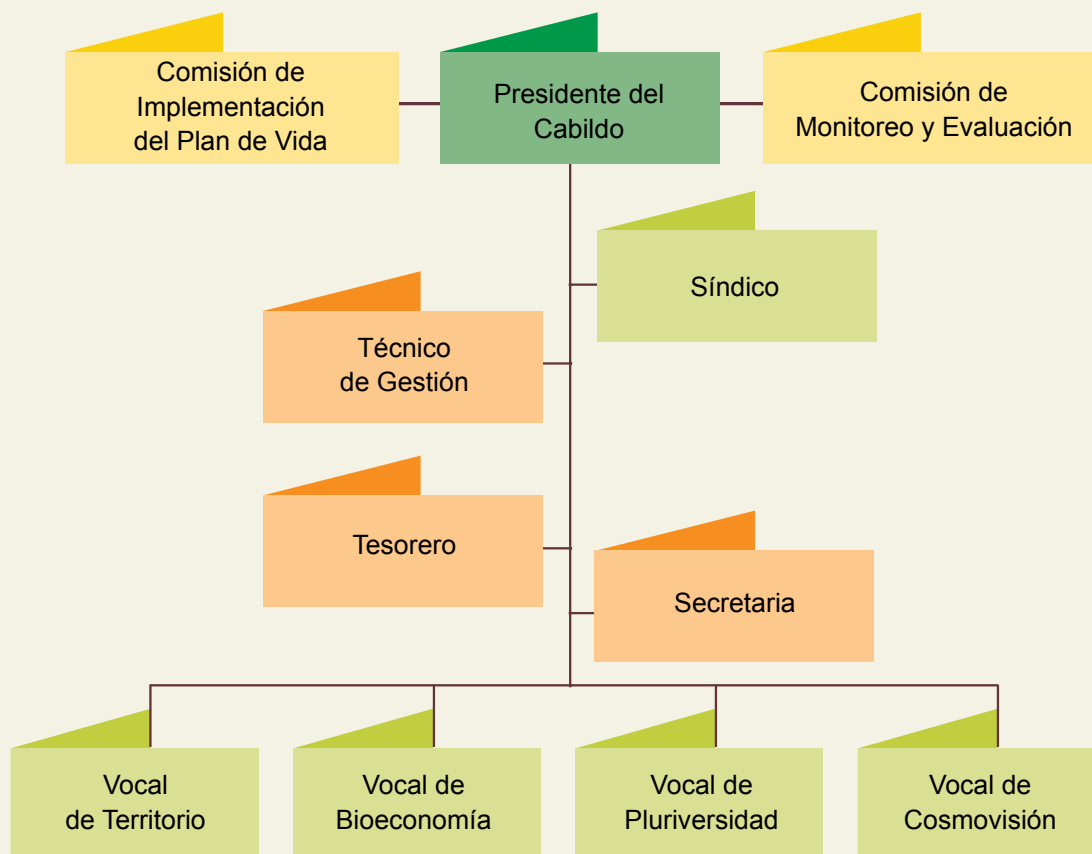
Comisión de Implementación del Plan de Vida

Presidente del Cabildo

Comisión de Monitoreo y Evaluación

Síndico

Técnico de Gestión

Tesorero

Secretaria

Vocal de Territorio

Vocal de Bioeconomía

Vocal de Pluriversidad

Vocal de Cosmovisión